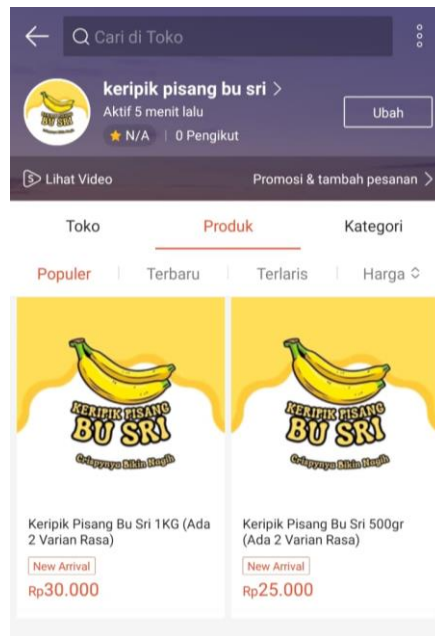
Cari di Toko

keripik pisang bu sri >
Aktif 5 menit lalu
N/A | 0 Pengikut
Ubah

Lihat Video
Promosi & tambah pesanan >

Toko
Produk
Kategori

Populer | Terbaru | Terlaris | Harga

KERIPIK PISANG BU SRI
Crispynya Bikin Nagih

Keripik Pisang Bu Sri 1KG (Ada 2 Varian Rasa)
New Arrival
Rp30.000

KERIPIK PISANG BU SRI
Crispynya Bikin Nagih

Keripik Pisang Bu Sri 500gr (Ada 2 Varian Rasa)
New Arrival
Rp25.000